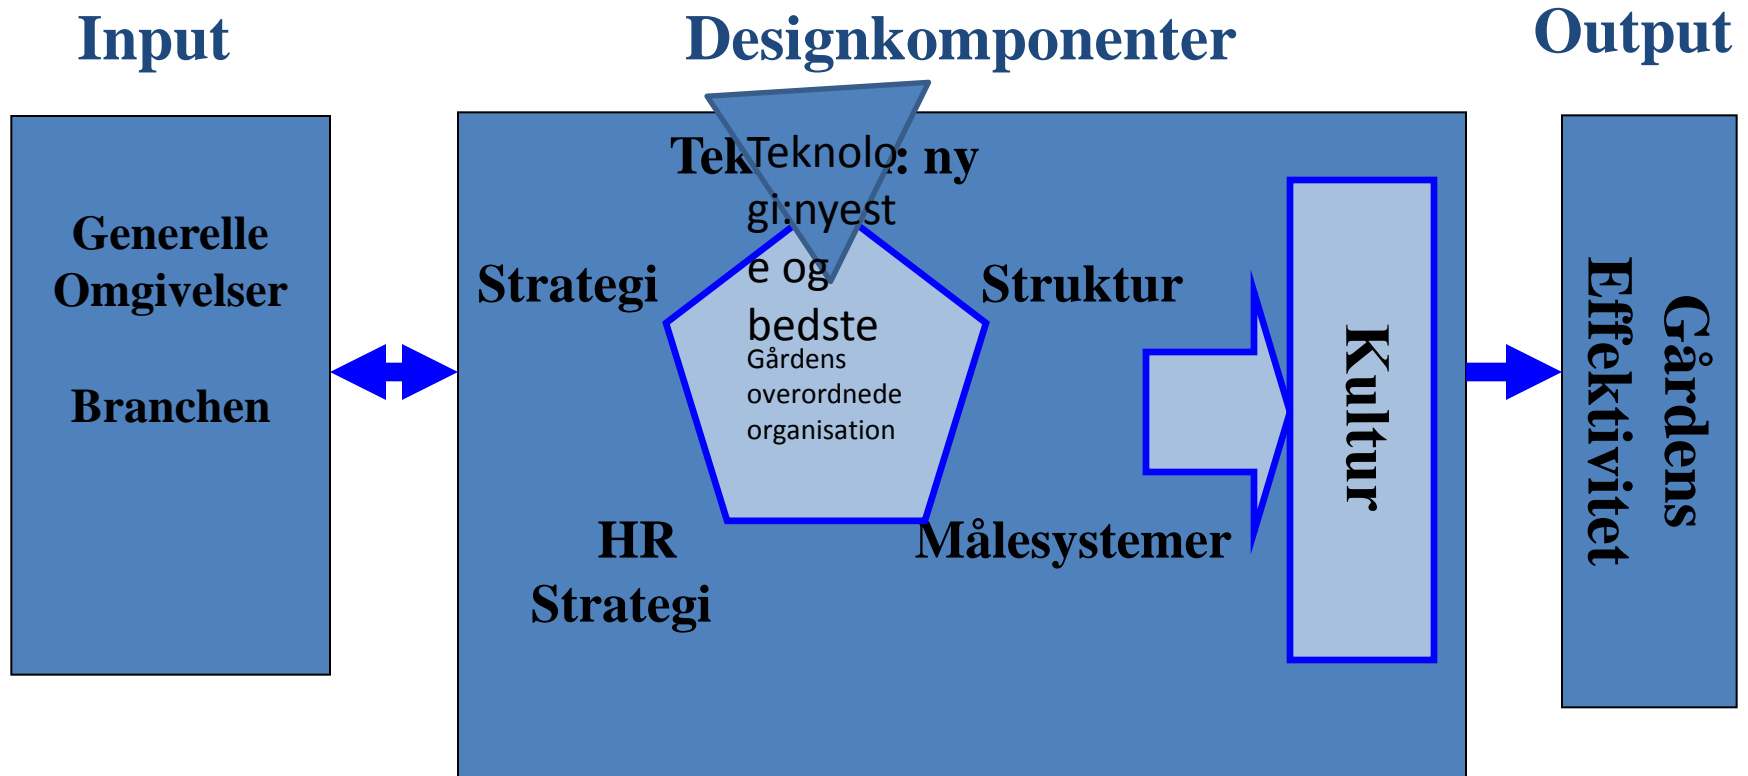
Input

Designkomponenter

Output

Generelle Omgivelser

Branchen

Tek Teknolo : ny gi:nyest e og bedste

Gårdens overordnede organisation

Strategi

Struktur

HR Strategi

Målesystemer

Kultur

Gårdens Effektivitet